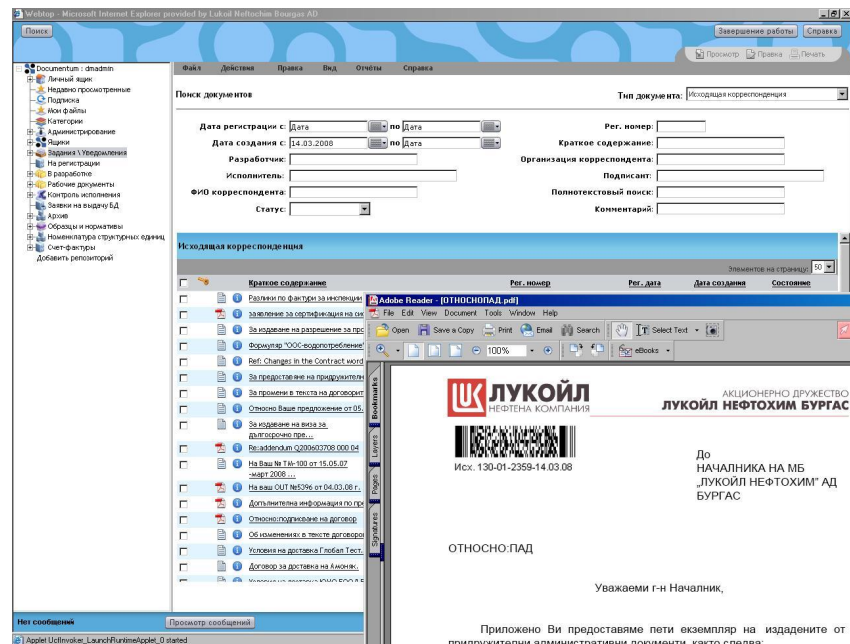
Webtop - Microsoft Internet Explorer provided by Lukoil Neftochim Bourgas AD

Поиск

Завершение работы | Справка

Просмотр | Правка | Печать

Documentum : dmadmin
Личный ящик
Недавно просмотренные
Подписка
Мои файлы
Категории
Администрирование
Ящики
Задания \ Уведомления
На регистрации
В разработке
Рабочие документы
Контроль исполнения
Заявки на выдачу БД
Архив
Образцы и нормативы
Номенклатура структурных единиц
Счет-фактуры
Добавить репозиторий

Файл | Действия | Правка | Вид | Отчёты | Справка

Поиск документов

Тип документа: Исходящая корреспонденция

Дата регистрации с: Дата по Дата
Дата создания с: 14.03.2008 по Дата
Разработчик:
Исполнитель:
ФИО корреспондента:
Статус:
Рег. номер:
Краткое содержание:
Организация корреспондента:
Подписант:
Полнотекстовый поиск:
Комментарий:

Исходящая корреспонденция

Элементов на странице: 50

Краткое содержание | Рег. номер | Рег. дата | Дата создания | Состояние

Разлики по фактури за инспекции
заявление за сертификация на си
За издаване на разрешение за про
Формуляр "ООС-водопотребление"
Ref: Changes in the Contract word
За предоставяне на придружителн
За промени в текста на договорит
Относно Ваше предложение от 05.
За издаване на виза за дългосрочно пре...
Re:addendum Q200603708 000 04
На Ваш № ТМ-100 от 15.05.07 -март 2008 ...
На ваш OUT №5396 от 04.03.08 г.
Допълнителна информация по пр
Относно:подписване на договор
Об изменениях в тексте договора
Условия на доставка Глобал Тест.
Договор за доставка на Амоняк.
Условия на доставка ЮКО ЕООД

Нет сообщений | Просмотр сообщений

Applet UclInvoker_LaunchRuntimeApplet_0 started

Adobe Reader - [ОТНОСНОПАД.pdf]
File Edit View Document Tools Window Help
Open | Save a Copy | Print | Email | Search | Select Text
100%
eBooks
Bookmarks | Layers | Pages | Signatures

ЛУКОЙЛ
НЕФТЕНА КОМПАНИЯ

АКЦИОНЕРНО ДРУЖЕСТВО
ЛУКОЙЛ НЕФТОХИМ БУРГАС

Исх. 130-01-2359-14.03.08

До
НАЧАЛНИКА НА МБ
„ЛУКОЙЛ НЕФТОХИМ" АД
БУРГАС

ОТНОСНО:ПАД

Уважаеми г-н Началник,

Приложено Ви предоставяме пети екземпляр на издадените от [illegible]